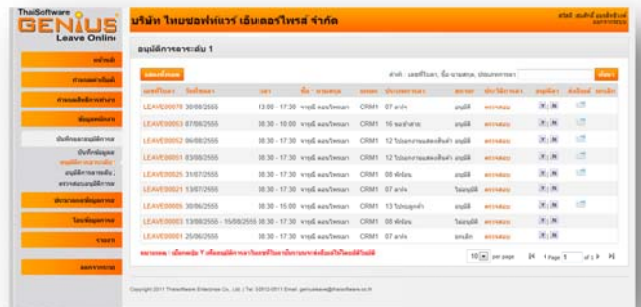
ThaiSoftware
GENIUS
Leave Online

บริษัท ไทยซอฟท์แวร์ เอ็นเตอร์ไพรส์ จำกัด

อนุมัติการลาระดับ 1

| เลขที่ใบลา | วันที่ลา | เวลา | ชื่อ - นามสกุล | แผนก | ประเภทการลา | สถานะ | ประวัติการลา |
|---|---|---|---|---|---|---|---|
| LEAVE00070 | 30/08/2555 | 13:00 - 17:30 | | CRM1 | 07 ลากิจ | อนุมัติ | |
| LEAVE00063 | 07/08/2555 | 08:30 - 10:00 | | CRM1 | 16 ลาอื่นๆ | อนุมัติ | |
| LEAVE00052 | 06/08/2555 | 08:30 - 17:30 | | CRM1 | 12 | อนุมัติ | |
| LEAVE00051 | 03/08/2555 | 08:30 - 17:30 | | CRM1 | 12 | อนุมัติ | |
| LEAVE00025 | 31/07/2555 | 08:30 - 17:30 | | CRM1 | 08 พักร้อน | อนุมัติ | |
| LEAVE00021 | 13/07/2555 | 08:30 - 17:30 | | CRM1 | 07 ลากิจ | ไม่อนุมัติ | |
| LEAVE00005 | 30/06/2555 | 08:30 - 15:00 | | CRM1 | 13 | อนุมัติ | |
| LEAVE00003 | 13/08/2555 - 15/08/2555 | 08:30 - 17:30 | | CRM1 | 08 พักร้อน | ไม่อนุมัติ | |
| LEAVE00001 | 25/06/2555 | 08:30 - 17:30 | | CRM1 | 07 ลากิจ | ยกเลิก | |

10 per page 1 of 1

Copyright 2011 ThaiSoftware Enterprise Co., Ltd.